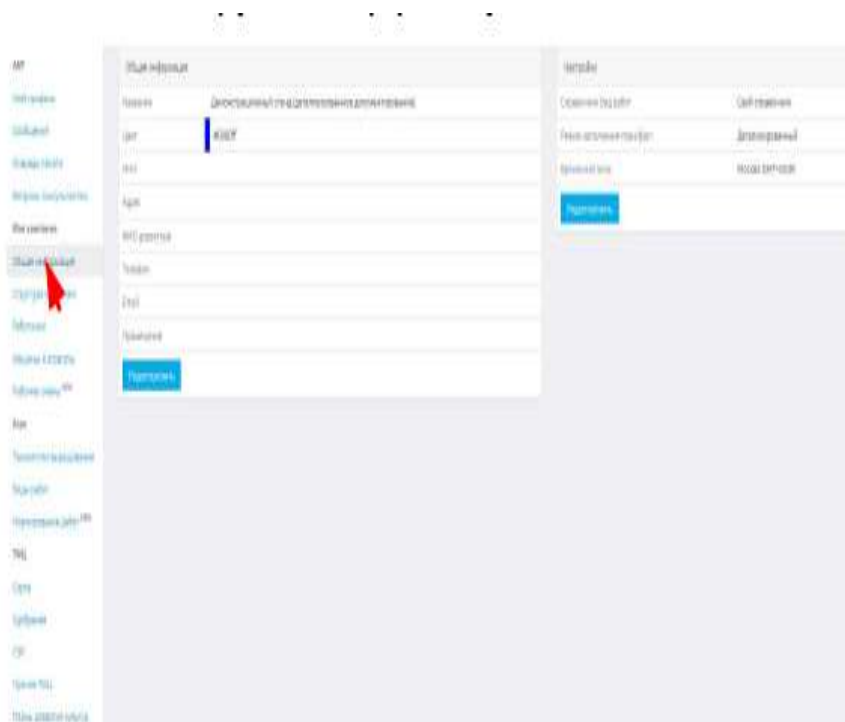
Общая информация

Название | Демонстрационный отдел дополнительного оборудования
Цвет | #0000FF
ИНН |
Адрес |
ФИО директора |
Телефон |
Email |
Примечание |

Редактировать

Настройки

Справочник base работ | Свой справочник
Режим заполнения план факт | Детализированный
Временная зона | Russia/Moscow

Редактировать

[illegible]
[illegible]
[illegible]
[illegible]
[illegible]
Моя компания
Общая информация
Структура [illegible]
Работники
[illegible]
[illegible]
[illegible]
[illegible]
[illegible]
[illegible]
ТМЦ
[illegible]
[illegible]
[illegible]
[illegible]
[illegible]